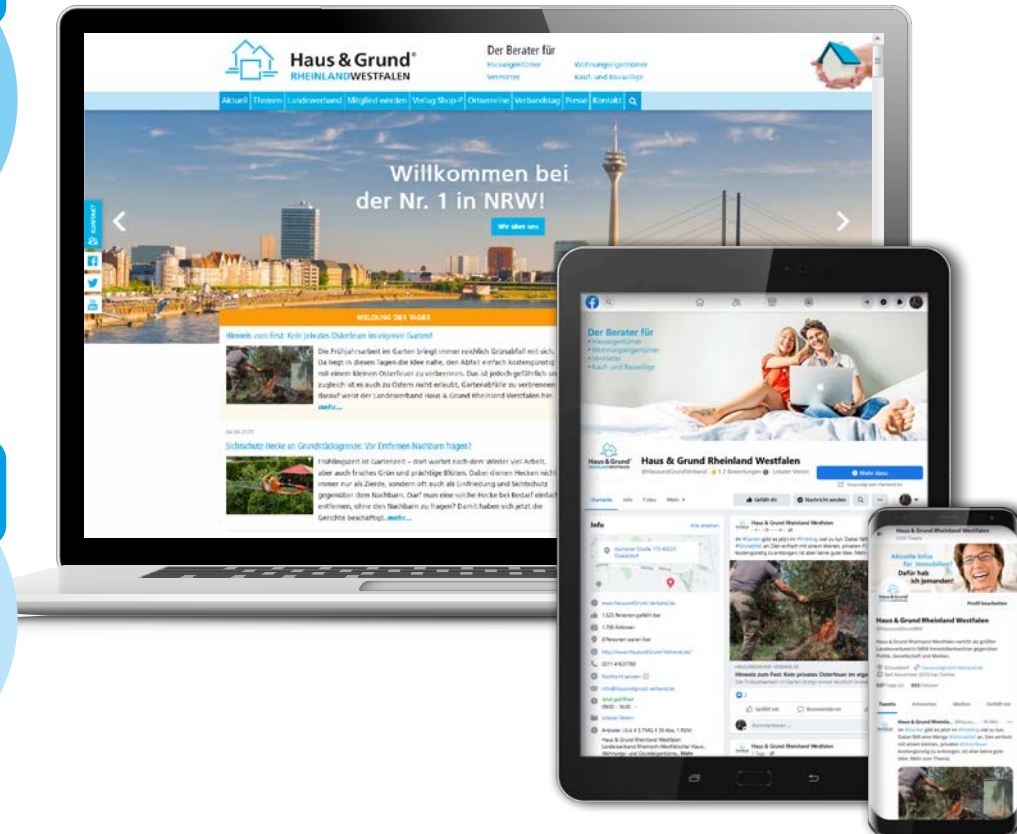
Haus & Grund®
RHEINLANDWESTFALEN

Der Berater für
Hauseigentümer
Vermieter
Wohnungseigentümer
Kauf- und Bauwillige

Aktuell | Themen | Landesverband | Mitglied werden | Verlag Shop | Ortsvereine | Verbandstag | Presse | Kontakt

Willkommen bei der Nr. 1 in NRW!

Wir über uns

KONTAKT

MELDUNG DES TAGES

Hinweis zum Fest: Kein privates Osterfeuer im eigenen Garten!

Die Frühjahrsarbeit im Garten bringt immer reichlich Grünabfall mit sich. Da liegt in diesen Tagen die Idee nahe, den Abfall einfach kostengünstig mit einem kleinen Osterfeuer zu verbrennen. Das ist jedoch gefährlich und zugleich ist es auch zu Ostern nicht erlaubt, Gartenabfälle zu verbrennen darauf weist der Landesverband Haus & Grund Rheinland Westfalen hin. mehr...

Sichtschutz-Hecke an Grundstücksgrenze: Vor Entfernen Nachbarn fragen?

Frühlingszeit ist Gartenzeit – dort wartet nach dem Winter viel Arbeit, aber auch frisches Grün und prächtige Blüten. Dabei dienen Hecken nicht immer nur als Zierde, sondern oft auch als Einfriedung und Sichtschutz gegenüber dem Nachbarn. Darf man eine solche Hecke bei Bedarf einfach entfernen, ohne den Nachbarn zu fragen? Damit haben sich jetzt die Gerichte beschäftigt. mehr...

Der Berater für
Hauseigentümer
Wohnungseigentümer
Vermieter
Kauf- und Bauwillige

Haus & Grund Rheinland Westfalen

Mehr dazu

Startseite Info Fotos Mehr

Gefällt dir Nachricht senden

Info

Haus & Grund Rheinland Westfalen

Hinweis zum Fest: Kein privates Osterfeuer im eigenen

Gefällt mir Kommentieren

Haus & Grund Rheinland Westfalen

Aktuelle Infos für Immobilien? Dafür hab ich jemanden!

Profil bearbeiten

Haus & Grund Rheinland Westfalen

Tweets Antworten Medien Gefällt mir